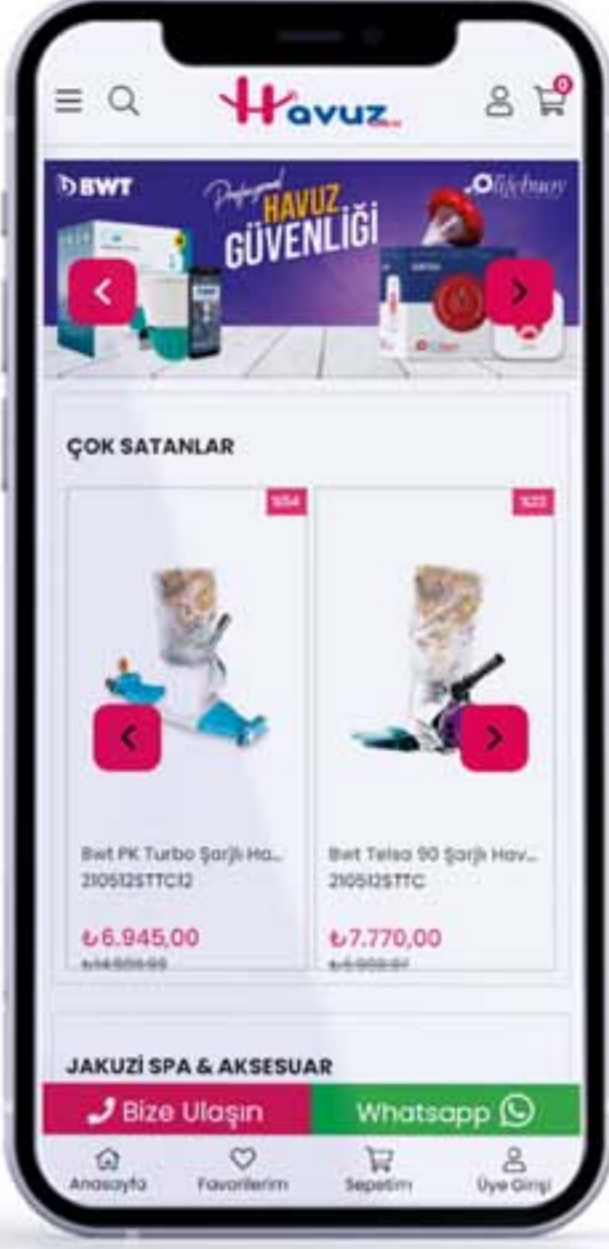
Havuz

0

BWT

Professional HAVUZ GÜVENLİĞİ

Lifebuoy

ÇOK SATANLAR

%54

%22

Bwt PK Turbo Şarjlı Ha...
2105125TTC12

₺6.945,00
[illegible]

Bwt Telsa 90 Şarjlı Hav...
2105125TTC

₺7.770,00
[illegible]

JAKUZİ SPA & AKSESUAR

Bize Ulaşın

Whatsapp

Anasayfa

Favorilerim

Sepetim

Üye Girişi